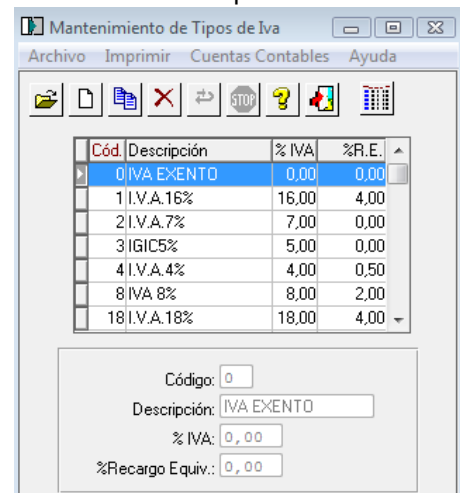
Mantenimiento de Tipos de Iva

Archivo Imprimir Cuentas Contables Ayuda

| Cód. | Descripción | % IVA | %R.E. |
|---|---|---|---|
| 0 | IVA EXENTO | 0,00 | 0,00 |
| 1 | I.V.A.16% | 16,00 | 4,00 |
| 2 | I.V.A.7% | 7,00 | 0,00 |
| 3 | IGIC5% | 5,00 | 0,00 |
| 4 | I.V.A.4% | 4,00 | 0,50 |
| 8 | IVA 8% | 8,00 | 2,00 |
| 18 | I.V.A.18% | 18,00 | 4,00 |

Código: 0

Descripción: IVA EXENTO

% IVA: 0,00

%Recargo Equiv.: 0,00